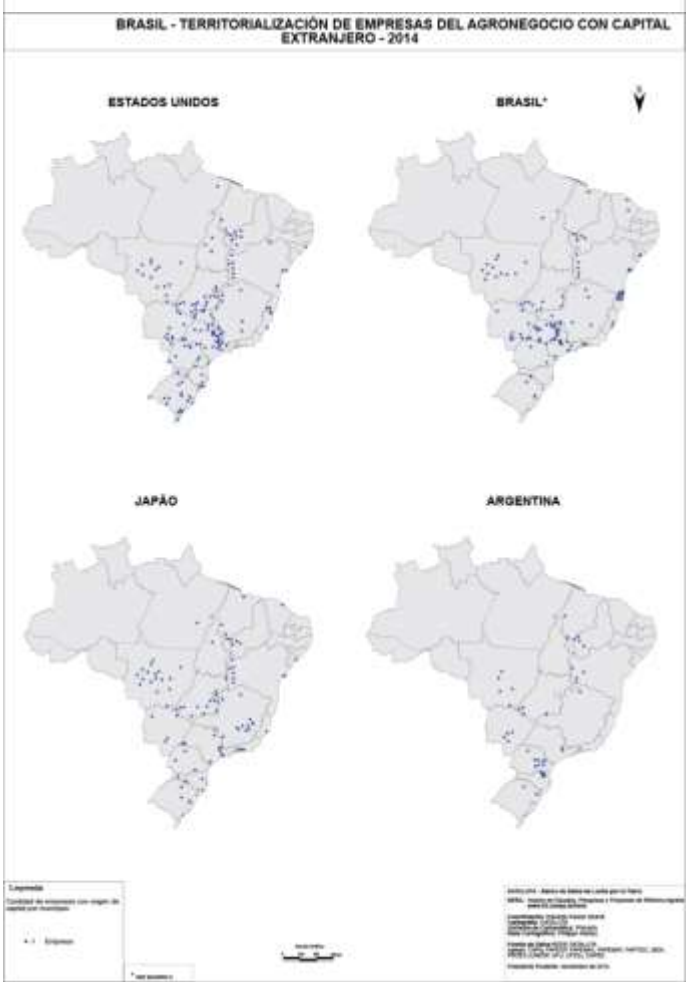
BRASIL - TERRITORIALIZACIÓN DE EMPRESAS DEL AGRONEGOCIO CON CAPITAL EXTRANJERO - 2014

ESTADOS UNIDOS

BRASIL*

JAPÃO

ARGENTINA

Leyenda

Cantidad de empresas con origen de capital por municipio

• 1 Empresa

* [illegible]

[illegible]

DATALUTA - Banco de Datos de Lucha por la Tierra
NERA - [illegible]

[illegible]

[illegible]

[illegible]